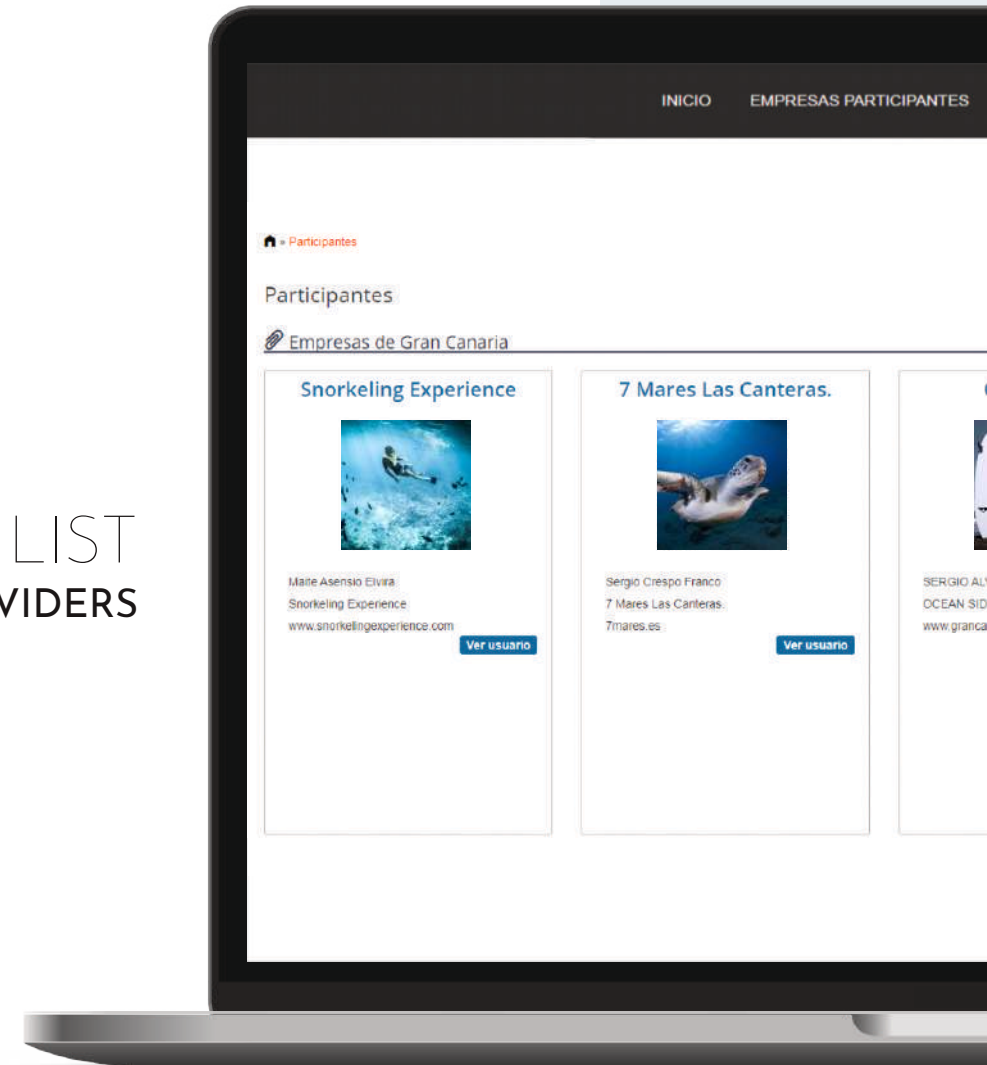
LIST
VIDERS

INICIO EMPRESAS PARTICIPANTES

» Participantes

Participantes

Empresas de Gran Canaria

Snorkeling Experience

Maite Asensio Elvira
Snorkeling Experience
www.snorkelingexperience.com

Ver usuario

7 Mares Las Canteras.

Sergio Crespo Franco
7 Mares Las Canteras.
7mares.es

Ver usuario

SERGIO AL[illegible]
OCEAN SID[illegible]
www.granca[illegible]